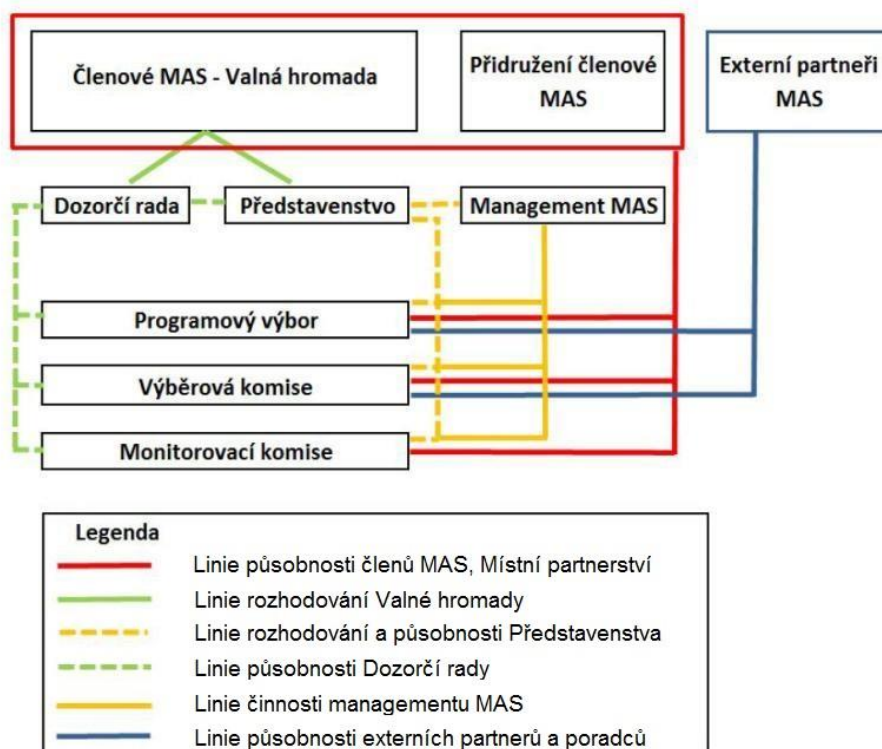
Členové MAS - Valná hromada

Přidružení členové MAS

Externí partneři MAS

Dozorčí rada

Představenstvo

Management MAS

Programový výbor

Výběrová komise

Monitorovací komise

Legenda
Linie působnosti členů MAS, Místní partnerství
Linie rozhodování Valné hromady
Linie rozhodování a působnosti Představenstva
Linie působnosti Dozorčí rady
Linie činnosti managementu MAS
Linie působnosti externích partnerů a poradců